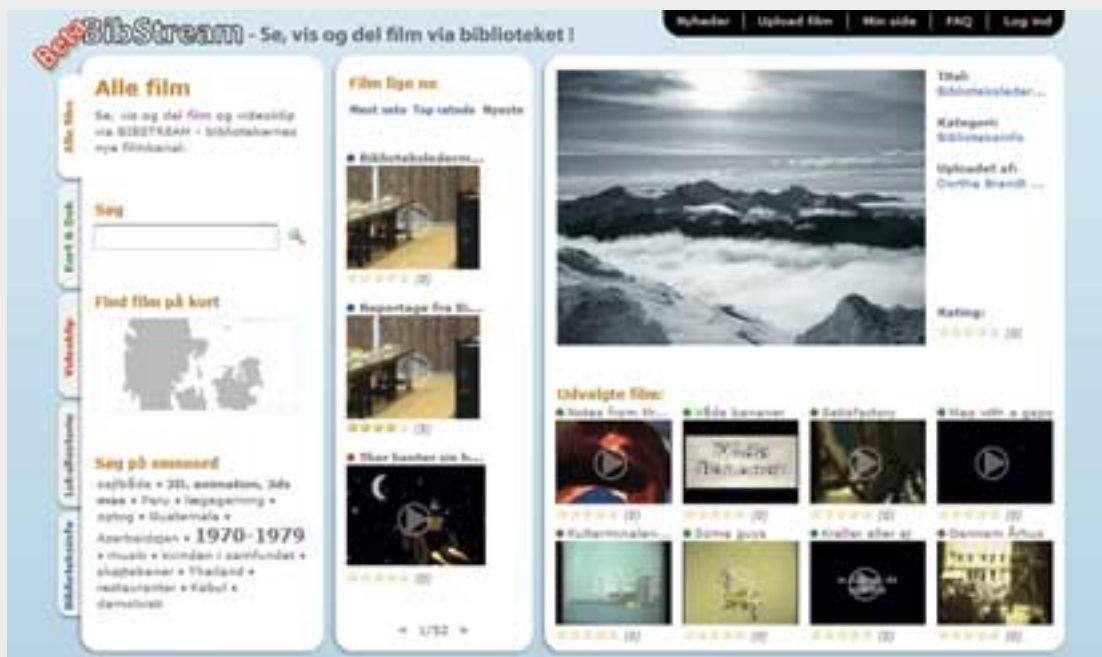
Beta BibStream - Se, vis og del film via biblioteket !

Nyheder | Upload film | Min side | FAQ | Log ind

Alle film | Kort & Søk | Videoklip | Lokalhistorie | Bibliotekssnefe

Alle film

Se, vis og del film og videoklip via BIBSTREAM - bibliotekernes nye filmkanal.

Søg

Find film på kort

Søg på emneord

sejlbåde • 3D, animation, 3ds max • Peru • løgsgerning • optog • Guatemala • Azerbaidjan • 1970-1979 • musik • kvinden i samfundet • skøjtebaner • Thailand • restauranter • Kabul • demokrati

Film lige nu

Mest sete Top ratede Nyeste

Bibliotekslederm...
(0)

Reportage fra Bi...
(0)

Thor hunter sin h...
(0)

1/52

Titel: Bibliotekslede...

Kategori: Bibliotekslnfo

Uploadet af: Dorthe Brandt ...

Rating:
(0)

Udvalgte film:

Notes from th... (0)
Våde bananer (0)
Sellefactory (0)
Man with a gaps (0)
Kulturmonalen... (0)
Some guys (0)
Kræfter eller at (0)
Danmark Århus (0)